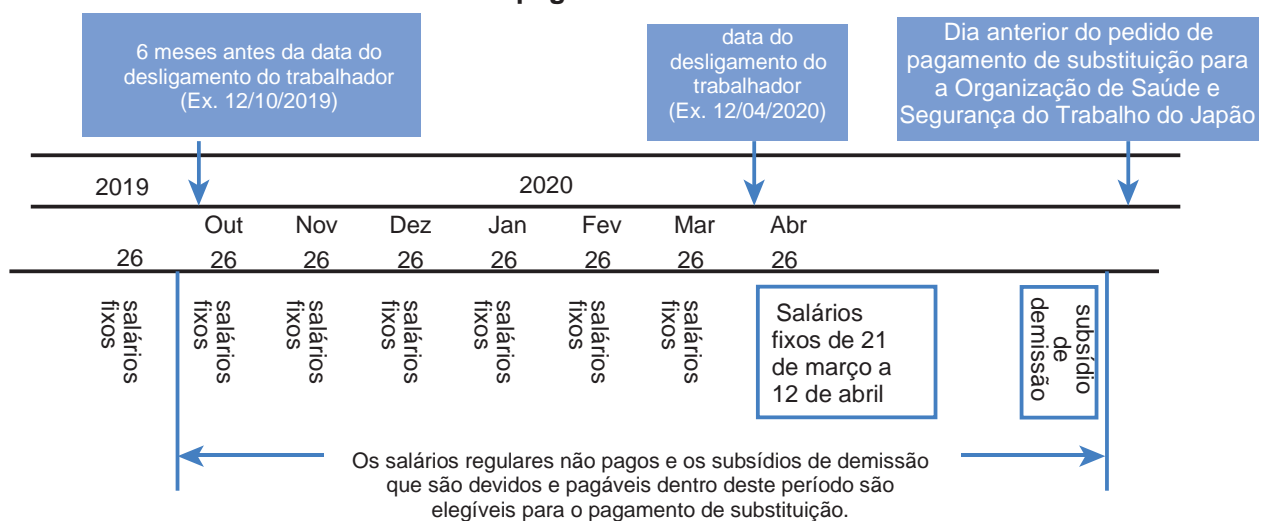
6 meses antes da data do desligamento do trabalhador (Ex. 12/10/2019)

data do desligamento do trabalhador (Ex. 12/04/2020)

Dia anterior do pedido de pagamento de substituição para a Organização de Saúde e Segurança do Trabalho do Japão

2019

2020

Out Nov Dez Jan Fev Mar Abr

26 26 26 26 26 26 26 26

salários fixos

salários fixos

salários fixos

salários fixos

salários fixos

salários fixos

salários fixos

Salários fixos de 21 de março a 12 de abril

subsídio de demissão

Os salários regulares não pagos e os subsídios de demissão que são devidos e pagáveis dentro deste período são elegíveis para o pagamento de substituição.